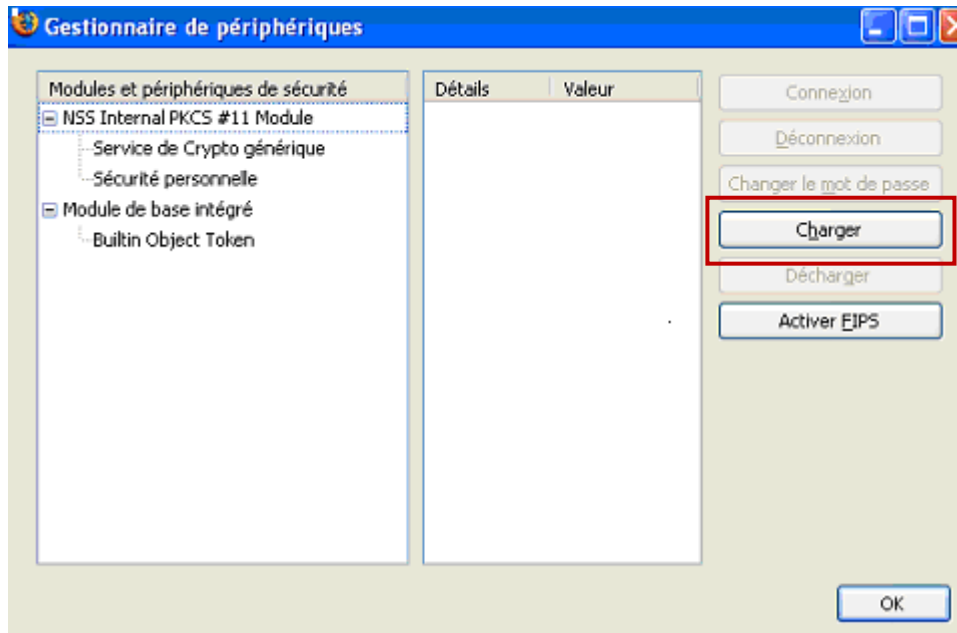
Gestionnaire de périphériques

Modules et périphériques de sécurité

NSS Internal PKCS #11 Module

Service de Crypto générique

Sécurité personnelle

Module de base intégré

Builtin Object Token

| Détails | Valeur |
|---|---|

Connexion

Déconnexion

Changer le mot de passe

Charger

Décharger

Activer FIPS

OK